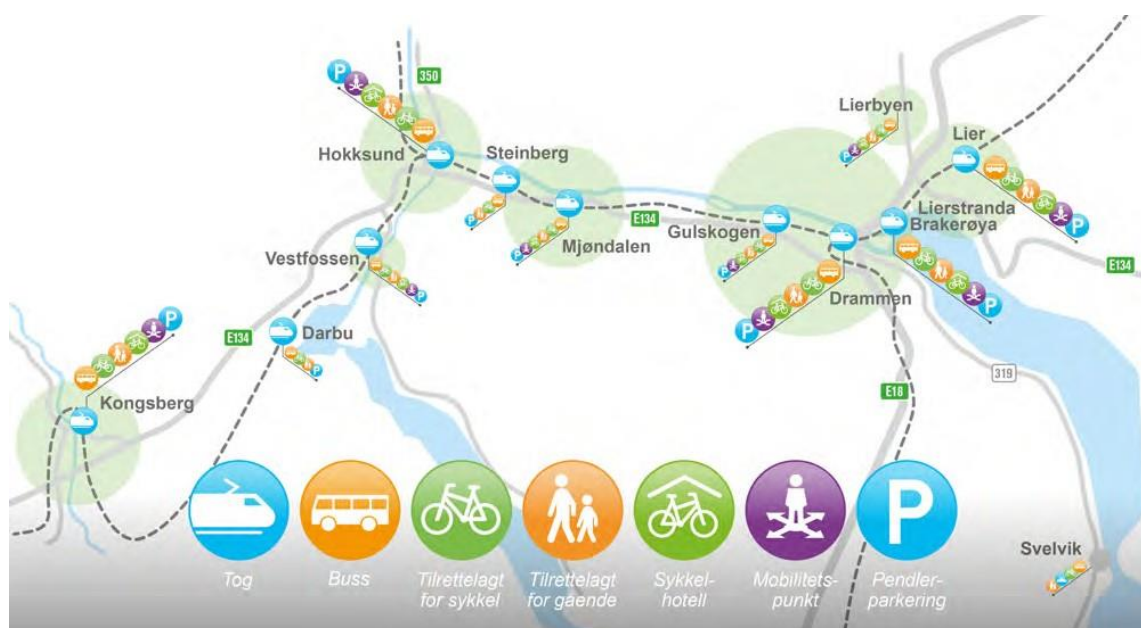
350
Hokksund
Steinberg
Lierbyen
Lier
Lierstranda
Brakerøya
E134
Mjøndalen
Gulskogen
Vestfossen
Drammen
E134
Darbu
E134
Kongsberg
E18
319
Svelvik
Tog
Buss
Tilrettelagt for sykkel
Tilrettelagt for gående
Sykkelhotell
Mobilitetspunkt
Pendlerparkering